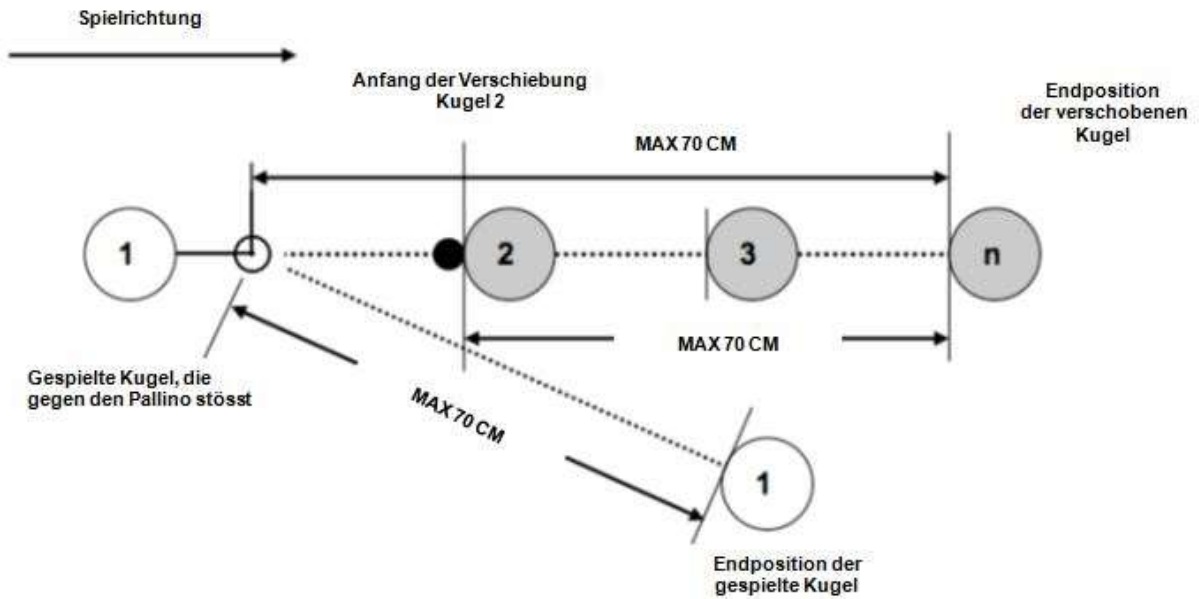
Spielrichtung

Anfang der Verschiebung Kugel 2

Endposition der verschobenen Kugel

MAX 70 CM

1

2

3

n

MAX 70 CM

Gespielte Kugel, die gegen den Pallino stösst

MAX 70 CM

1

Endposition der gespielte Kugel